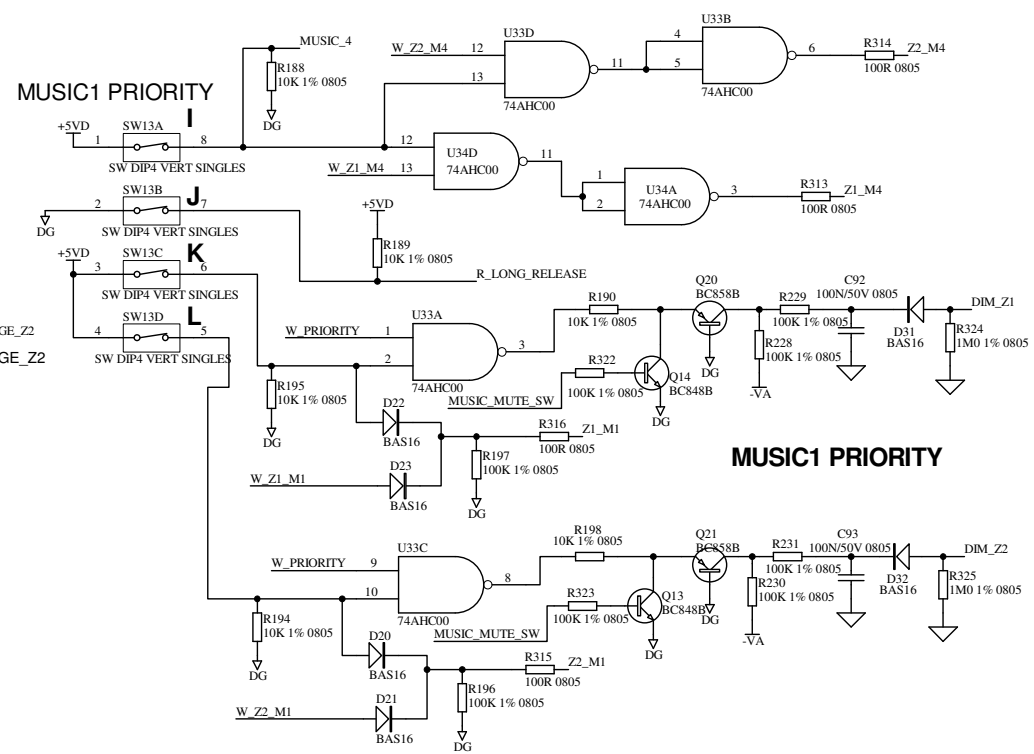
MUSIC1 PRIORITY

MUSIC_4
R188
10K 1% 0805
DG
W_Z2_M4 12
13
U33D
74AHC00
11
4
5
U33B
74AHC00
6
R314
100R 0805
Z2_M4

+5VD
1
SW13A
I
8
SW DIP4 VERT SINGLES
12
W_Z1_M4 13
U34D
74AHC00
11
1
2
U34A
74AHC00
3
R313
100R 0805
Z1_M4

DG
2
SW13B
J
7
SW DIP4 VERT SINGLES
+5VD
R189
10K 1% 0805
R_LONG_RELEASE

+5VD
3
SW13C
K
6
SW DIP4 VERT SINGLES
4
SW13D
L
5
SW DIP4 VERT SINGLES
GE_Z2
GE_Z2

W_PRIORITY 1
2
U33A
74AHC00
3
R190
10K 1% 0805
Q20
BC858B
DG
R229
100K 1% 0805
C92
100N/50V 0805
D31
BAS16
DIM_Z1
R324
1M0 1% 0805
R228
100K 1% 0805
-VA
R322
100K 1% 0805
Q14
BC848B
MUSIC_MUTE_SW
DG
R195
10K 1% 0805
DG
D22
BAS16
R316
100R 0805
Z1_M1
R197
100K 1% 0805
DG
W_Z1_M1
D23
BAS16

MUSIC1 PRIORITY

R198
10K 1% 0805
Q21
BC858B
R231
100K 1% 0805
C93
100N/50V 0805
D32
BAS16
DIM_Z2
R325
1M0 1% 0805
R230
100K 1% 0805
-VA
W_PRIORITY 9
10
U33C
74AHC00
8
R323
100K 1% 0805
Q13
BC848B
DG
MUSIC_MUTE_SW
DG
R194
10K 1% 0805
DG
D20
BAS16
R315
100R 0805
Z2_M1
R196
100K 1% 0805
DG
W_Z2_M1
D21
BAS16